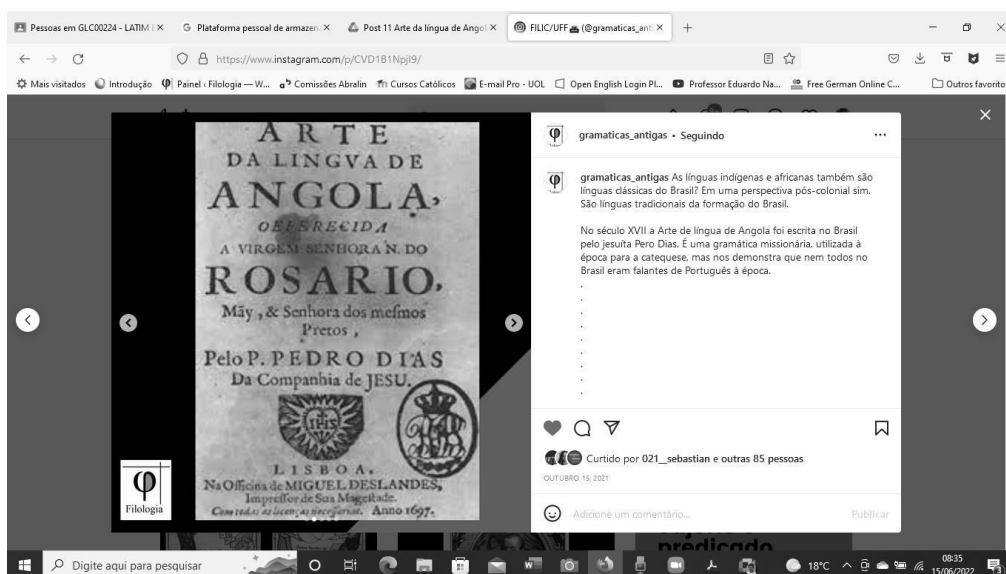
Pessoas em GLC00224 - LATIM I ×
G Plataforma pessoal de armazen ×
Post 11 Arte da língua de Angol ×
FILIC/UFF (@gramaticas_ant ×
+

https://www.instagram.com/p/CVD1B1NpjI9/

Mais visitados Introdução Painel ‹ Filologia — W... Comissões Abralin Cursos Católicos E-mail Pro - UOL Open English Login Pl... Professor Eduardo Na... Free German Online C... Outros favoritos

ARTE
DA LINGUA DE
ANGOLA,
OFFERECIDA
A VIRGEM SENHORA N. DO
ROSARIO,
Mãy, & Senhora dos mesmos
Pretos,
Pelo P. PEDRO DIAS
Da Companhia de JESU.

IHS

LISBOA.
Na Officina de MIGUEL DESLANDES,
Impressor de Sua Magestade.
Com todas as licenças necessarias. Anno 1697.

φ
Filologia

gramaticas_antigas • Seguindo

gramaticas_antigas As línguas indígenas e africanas também são línguas clássicas do Brasil? Em uma perspectiva pós-colonial sim. São línguas tradicionais da formação do Brasil.

No século XVII a Arte de língua de Angola foi escrita no Brasil pelo jesuíta Pero Dias. É uma gramática missionária, utilizada à época para a catequese, mas nos demonstra que nem todos no Brasil eram falantes de Português à época.
.
.
.
.
.
.
.
.
.
.
.

Curtido por 021__sebastian e outras 85 pessoas
OUTUBRO 15, 2021

Adicione um comentário...
Publicar

predicado

Digite aqui para pesquisar
18°C
08:35
15/06/2022